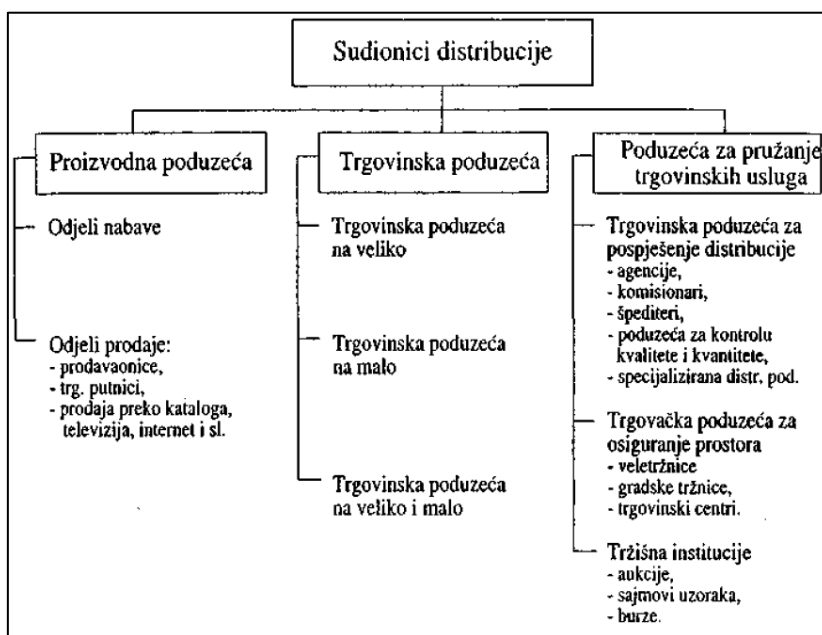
Sudionici distribucije

Proizvodna poduzeća

Odjeli nabave

Odjeli prodaje:
- prodavaonice,
- trg. putnici,
- prodaja preko kataloga, televizija, internet i sl.

Trgovinska poduzeća

Trgovinska poduzeća na veliko

Trgovinska poduzeća na malo

Trgovinska poduzeća na veliko i malo

Poduzeća za pružanje trgovinskih usluga

Trgovinska poduzeća za pospješenje distribucije
- agencije,
- komisionari,
- špediteri,
- poduzeća za kontrolu kvalitete i kvantitete,
- specijalizirana distr. pod.

Trgovačka poduzeća za osiguranje prostora
- veletržnice
- gradske tržnice,
- trgovinski centri.

Tržišna institucije
- aukcije,
- sajmovi uzoraka,
- burze.